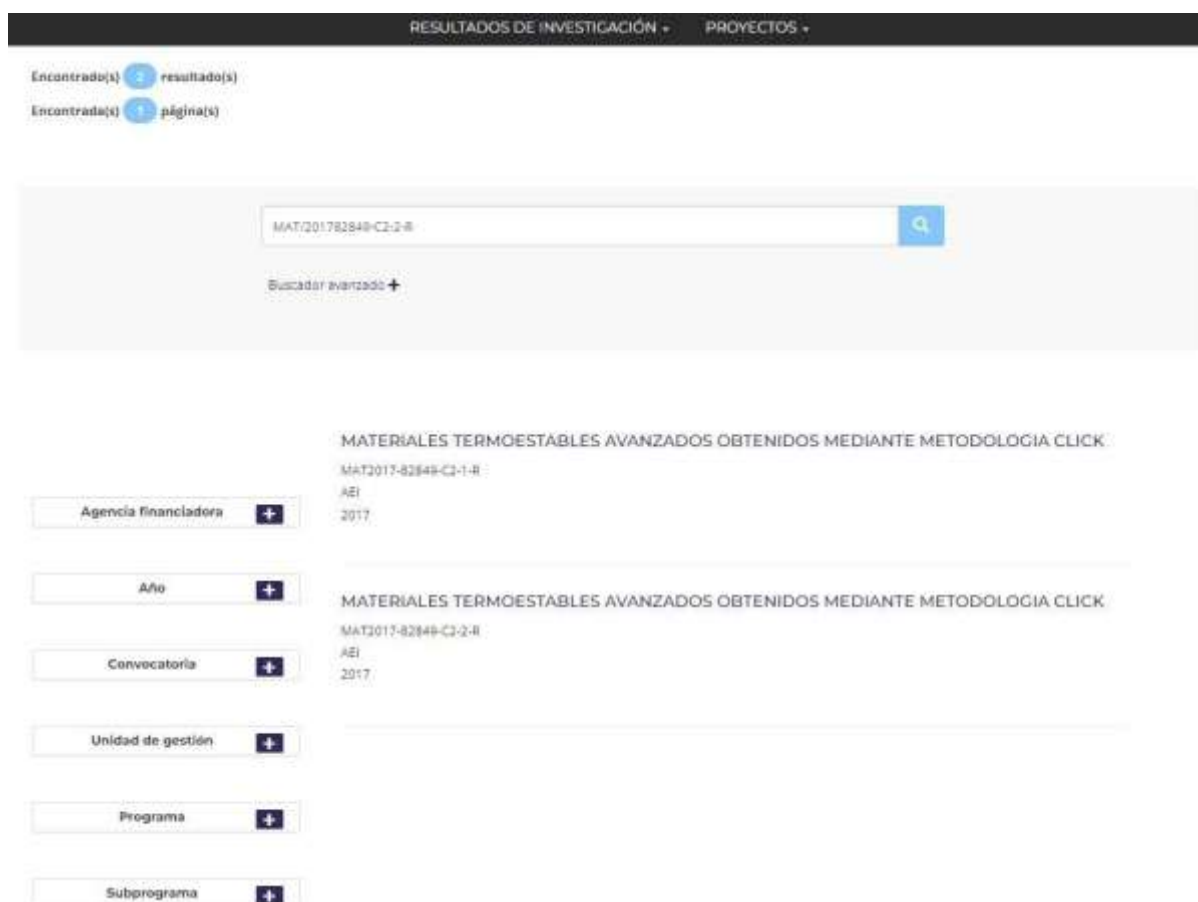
RESULTADOS DE INVESTIGACIÓN ▾ PROYECTOS ▾

Encontrado(s) 2 resultado(s)
Encontrada(s) 1 página(s)

MAT/201782849-C2-2-R

Buscador avanzado +

MATERIALES TERMOESTABLES AVANZADOS OBTENIDOS MEDIANTE METODOLOGIA CLICK
MAT2017-82849-C2-1-R
AEI
2017

MATERIALES TERMOESTABLES AVANZADOS OBTENIDOS MEDIANTE METODOLOGIA CLICK
MAT2017-82849-C2-2-R
AEI
2017

Agencia financiadora +

Año +

Convocatoria +

Unidad de gestión +

Programa +

Subprograma +